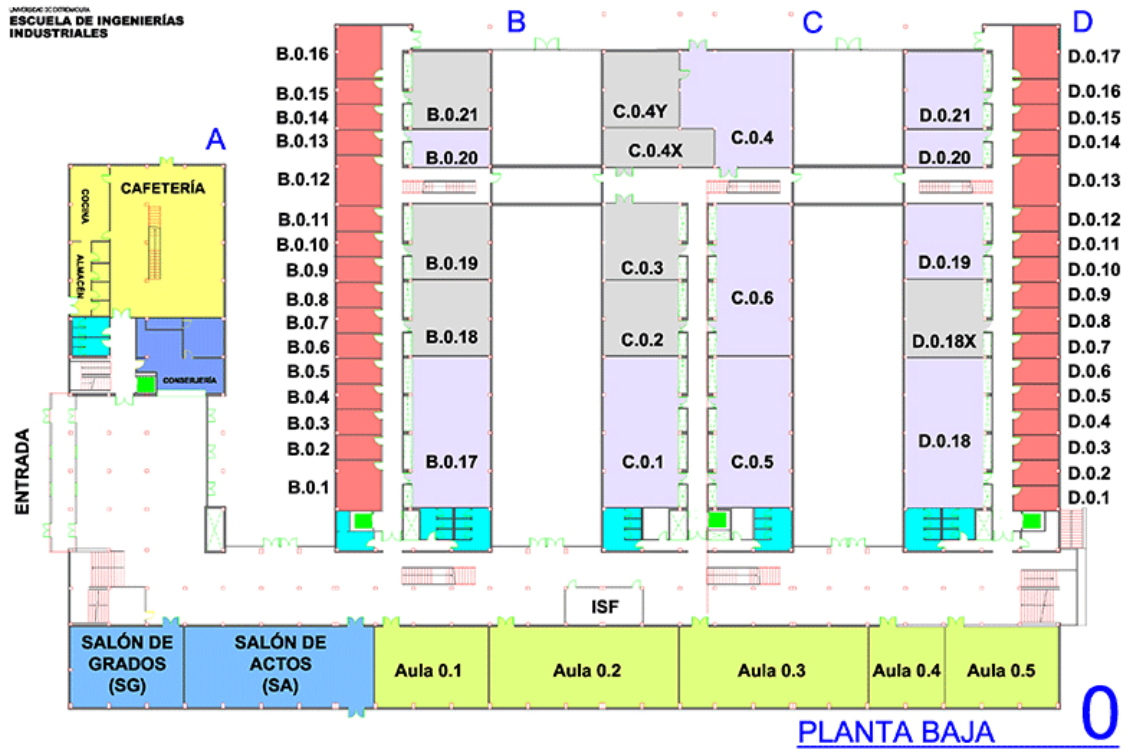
UNIVERSIDAD DE EXTREMADURA
ESCUELA DE INGENIERÍAS INDUSTRIALES

A

B

C

D

CAFETERÍA
COCINA
ALMACÉN
CONSERJERÍA

ENTRADA

B.0.16
B.0.15
B.0.14
B.0.13
B.0.12
B.0.11
B.0.10
B.0.9
B.0.8
B.0.7
B.0.6
B.0.5
B.0.4
B.0.3
B.0.2
B.0.1

B.0.21
B.0.20
B.0.19
B.0.18
B.0.17

C.0.4Y
C.0.4X
C.0.4
C.0.3
C.0.2
C.0.1
C.0.6
C.0.5

D.0.21
D.0.20
D.0.19
D.0.18X
D.0.18

D.0.17
D.0.16
D.0.15
D.0.14
D.0.13
D.0.12
D.0.11
D.0.10
D.0.9
D.0.8
D.0.7
D.0.6
D.0.5
D.0.4
D.0.3
D.0.2
D.0.1

ISF

SALÓN DE GRADOS (SG)
SALÓN DE ACTOS (SA)
Aula 0.1
Aula 0.2
Aula 0.3
Aula 0.4
Aula 0.5

PLANTA BAJA
0